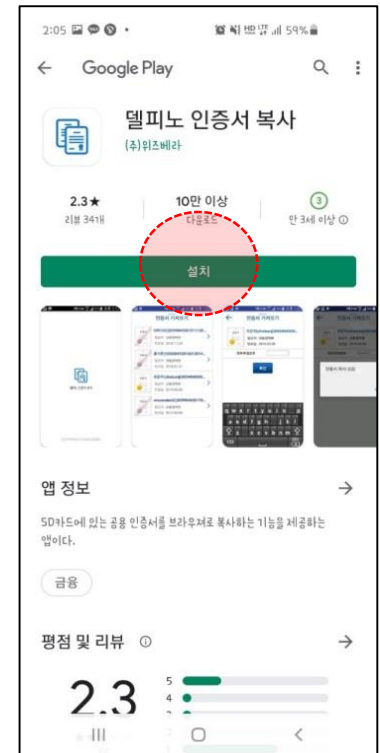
2:05 • HD LTE 59%

Google Play

델피노 인증서 복사
(주)위즈베라

2.3★
리뷰 341개

10만 이상
다운로드

3
만 3세 이상 ⓘ

설치

앱 정보 →

SD카드에 있는 공용 인증서를 브라우저로 복사하는 기능을 제공하는 앱이다.

금융

평점 및 리뷰 ⓘ →

2.3

5
4
3